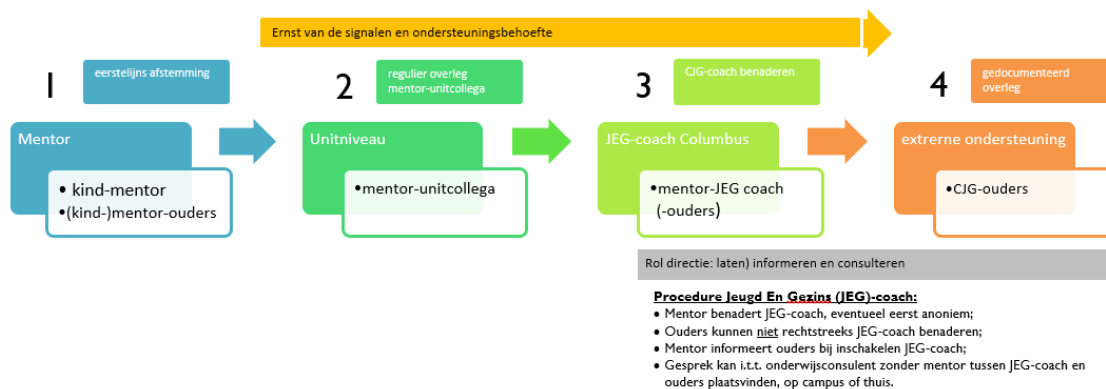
Ernst van de signalen en ondersteuningsbehoefte

1
eerstelijns afstemming

Mentor
• kind-mentor
•(kind-)mentor-ouders

2
regulier overleg mentor-unitcollega

Unitniveau
•mentor-unitcollega

3
CJG-coach benaderen

JEG-coach Columbus
•mentor-JEG coach (-ouders)

4
gedocumenteerd overleg

extrerne ondersteuning
•CJG-ouders

Rol directie: laten) informeren en consulteren

Procedure Jeugd En Gezins (JEG)-coach:
• Mentor benadert JEG-coach, eventueel eerst anoniem;
• Ouders kunnen niet rechtstreeks JEG-coach benaderen;
• Mentor informeert ouders bij inschakelen JEG-coach;
• Gesprek kan i.t.t. onderwijsconsulent zonder mentor tussen JEG-coach en ouders plaatsvinden, op campus of thuis.